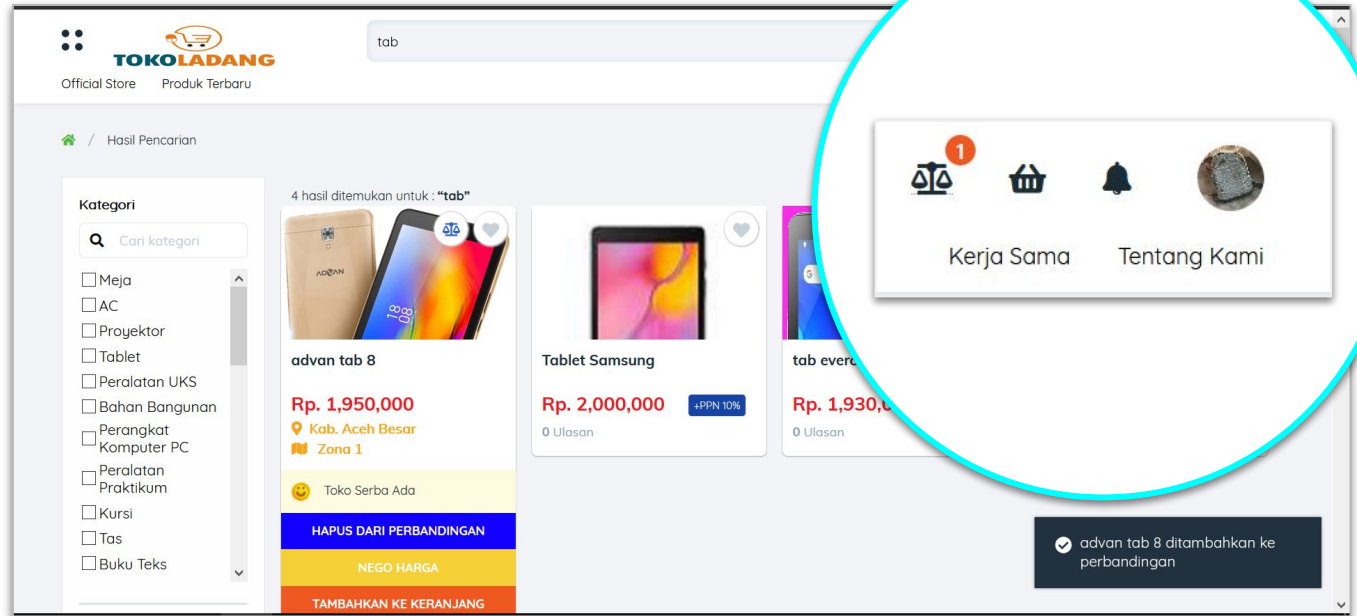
TOKOLADANG
Official Store Produk Terbaru

tab

1

Kerja Sama Tentang Kami

Hasil Pencarian

Kategori
Cari kategori
Meja
AC
Proyektor
Tablet
Peralatan UKS
Bahan Bangunan
Perangkat Komputer PC
Peralatan Praktikum
Kursi
Tas
Buku Teks

4 hasil ditemukan untuk : "tab"

advan tab 8
Rp. 1,950,000
Kab. Aceh Besar
Zona 1
Toko Serba Ada
HAPUS DARI PERBANDINGAN
NEGO HARGA
TAMBAHKAN KE KERANJANG

Tablet Samsung
Rp. 2,000,000
+PPN 10%
0 Ulasan

tab evera
Rp. 1,930,0
0 Ulasan

advan tab 8 ditambahkan ke perbandingan